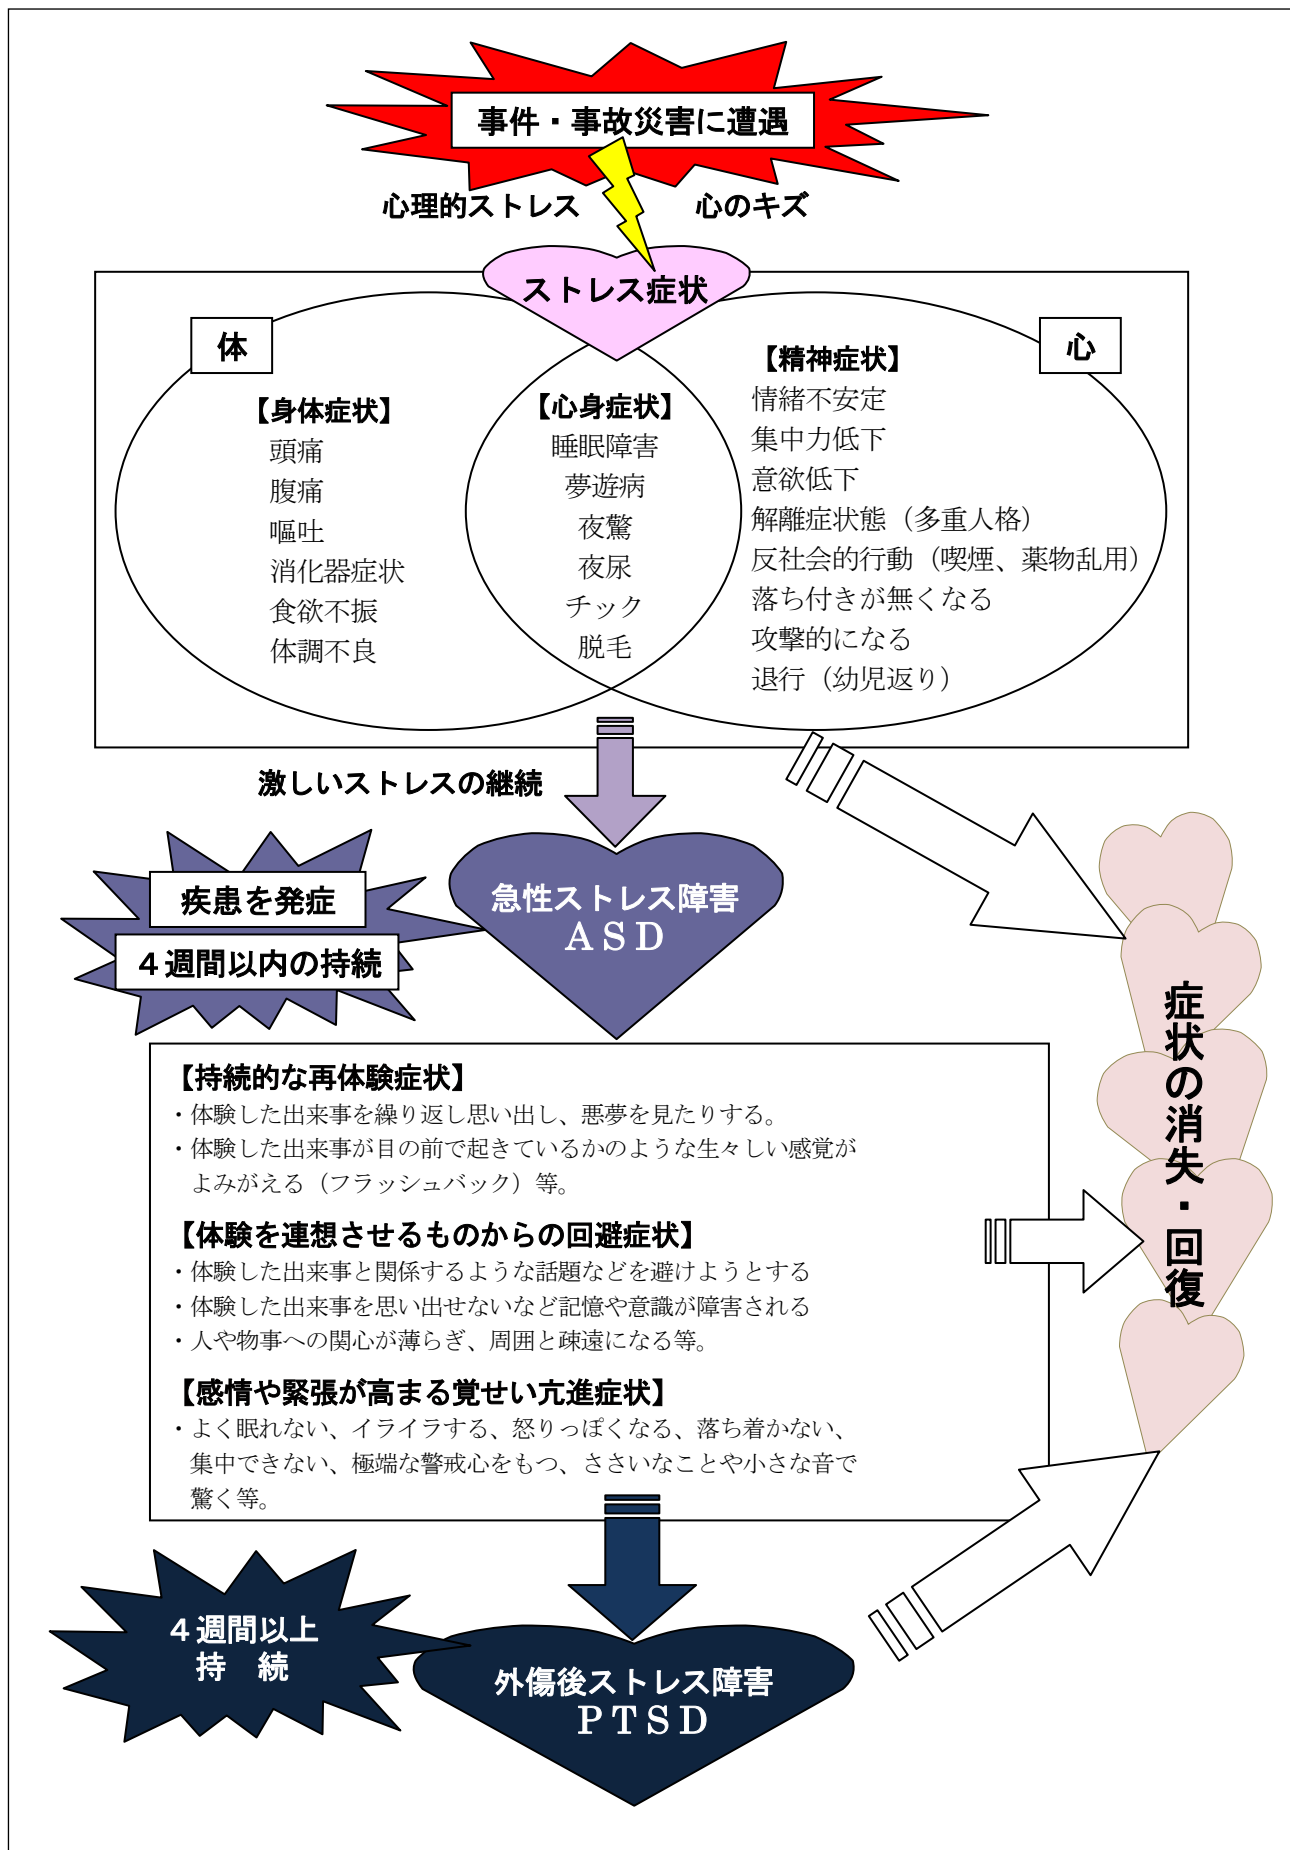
事件・事故災害に遭遇

心理的ストレス

心のキズ

ストレス症状

体

【身体症状】
頭痛
腹痛
嘔吐
消化器症状
食欲不振
体調不良

【心身症状】
睡眠障害
夢遊病
夜驚
夜尿
チック
脱毛

心

【精神症状】
情緒不安定
集中力低下
意欲低下
解離症状態（多重人格）
反社会的行動（喫煙、薬物乱用）
落ち付きが無くなる
攻撃的になる
退行（幼児返り）

激しいストレスの継続

疾患を発症

４週間以内の持続

急性ストレス障害
ＡＳＤ

【持続的な再体験症状】
・体験した出来事を繰り返し思い出し、悪夢を見たりする。
・体験した出来事が目の前で起きているかのような生々しい感覚がよみがえる（フラッシュバック）等。

【体験を連想させるものからの回避症状】
・体験した出来事と関係するような話題などを避けようとする
・体験した出来事を思い出せないなど記憶や意識が障害される
・人や物事への関心が薄らぎ、周囲と疎遠になる等。

【感情や緊張が高まる覚せい亢進症状】
・よく眠れない、イライラする、怒りっぽくなる、落ち着かない、集中できない、極端な警戒心をもつ、ささいなことや小さな音で驚く等。

症状の消失・回復

４週間以上
持　続

外傷後ストレス障害
ＰＴＳＤ